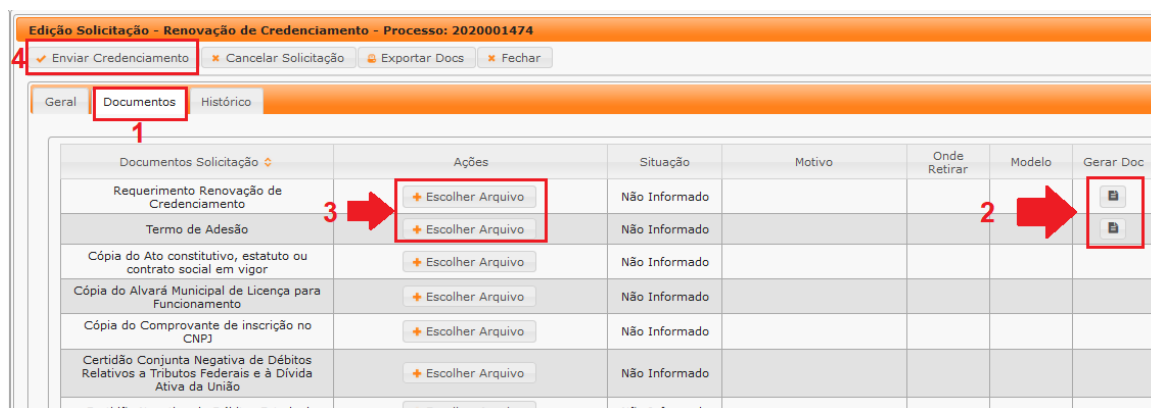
Edição Solicitação - Renovação de Credenciamento - Processo: 2020001474

4 Enviar Credenciamento | Cancelar Solicitação | Exportar Docs | Fechar

Geral | Documentos | Histórico

1

| Documentos Solicitação | Ações | Situação | Motivo | Onde Retirar | Modelo | Gerar Doc |
|---|---|---|---|---|---|---|
| Requerimento Renovação de Credenciamento | + Escolher Arquivo | Não Informado | | | | |
| Termo de Adesão | + Escolher Arquivo | Não Informado | | | | |
| Cópia do Ato constitutivo, estatuto ou contrato social em vigor | + Escolher Arquivo | Não Informado | | | | |
| Cópia do Alvará Municipal de Licença para Funcionamento | + Escolher Arquivo | Não Informado | | | | |
| Cópia do Comprovante de inscrição no CNPJ | + Escolher Arquivo | Não Informado | | | | |
| Certidão Conjunta Negativa de Débitos Relativos a Tributos Federais e à Dívida Ativa da União | + Escolher Arquivo | Não Informado | | | | |
| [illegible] | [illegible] | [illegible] | | | | |

3

2